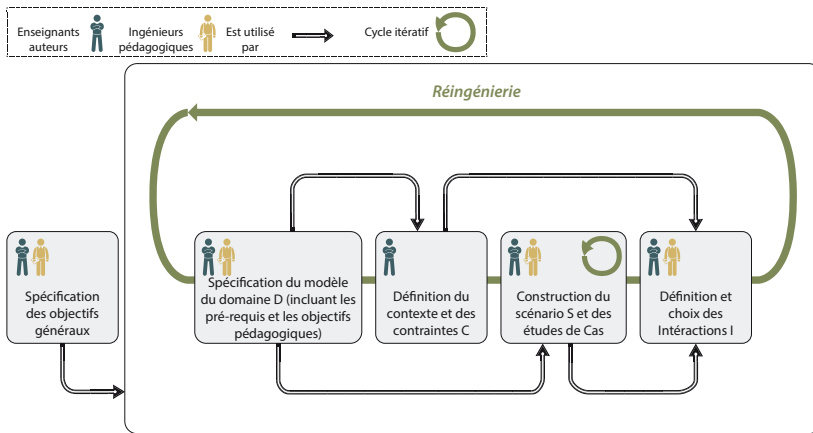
Enseignants auteurs

Ingénieurs pédagogiques

Est utilisé par

Cycle itératif

Réingénierie

Spécification des objectifs généraux

Spécification du modèle du domaine D (incluant les pré-requis et les objectifs pédagogiques)

Définition du contexte et des contraintes C

Construction du scénario S et des études de Cas

Définition et choix des Intéractions I